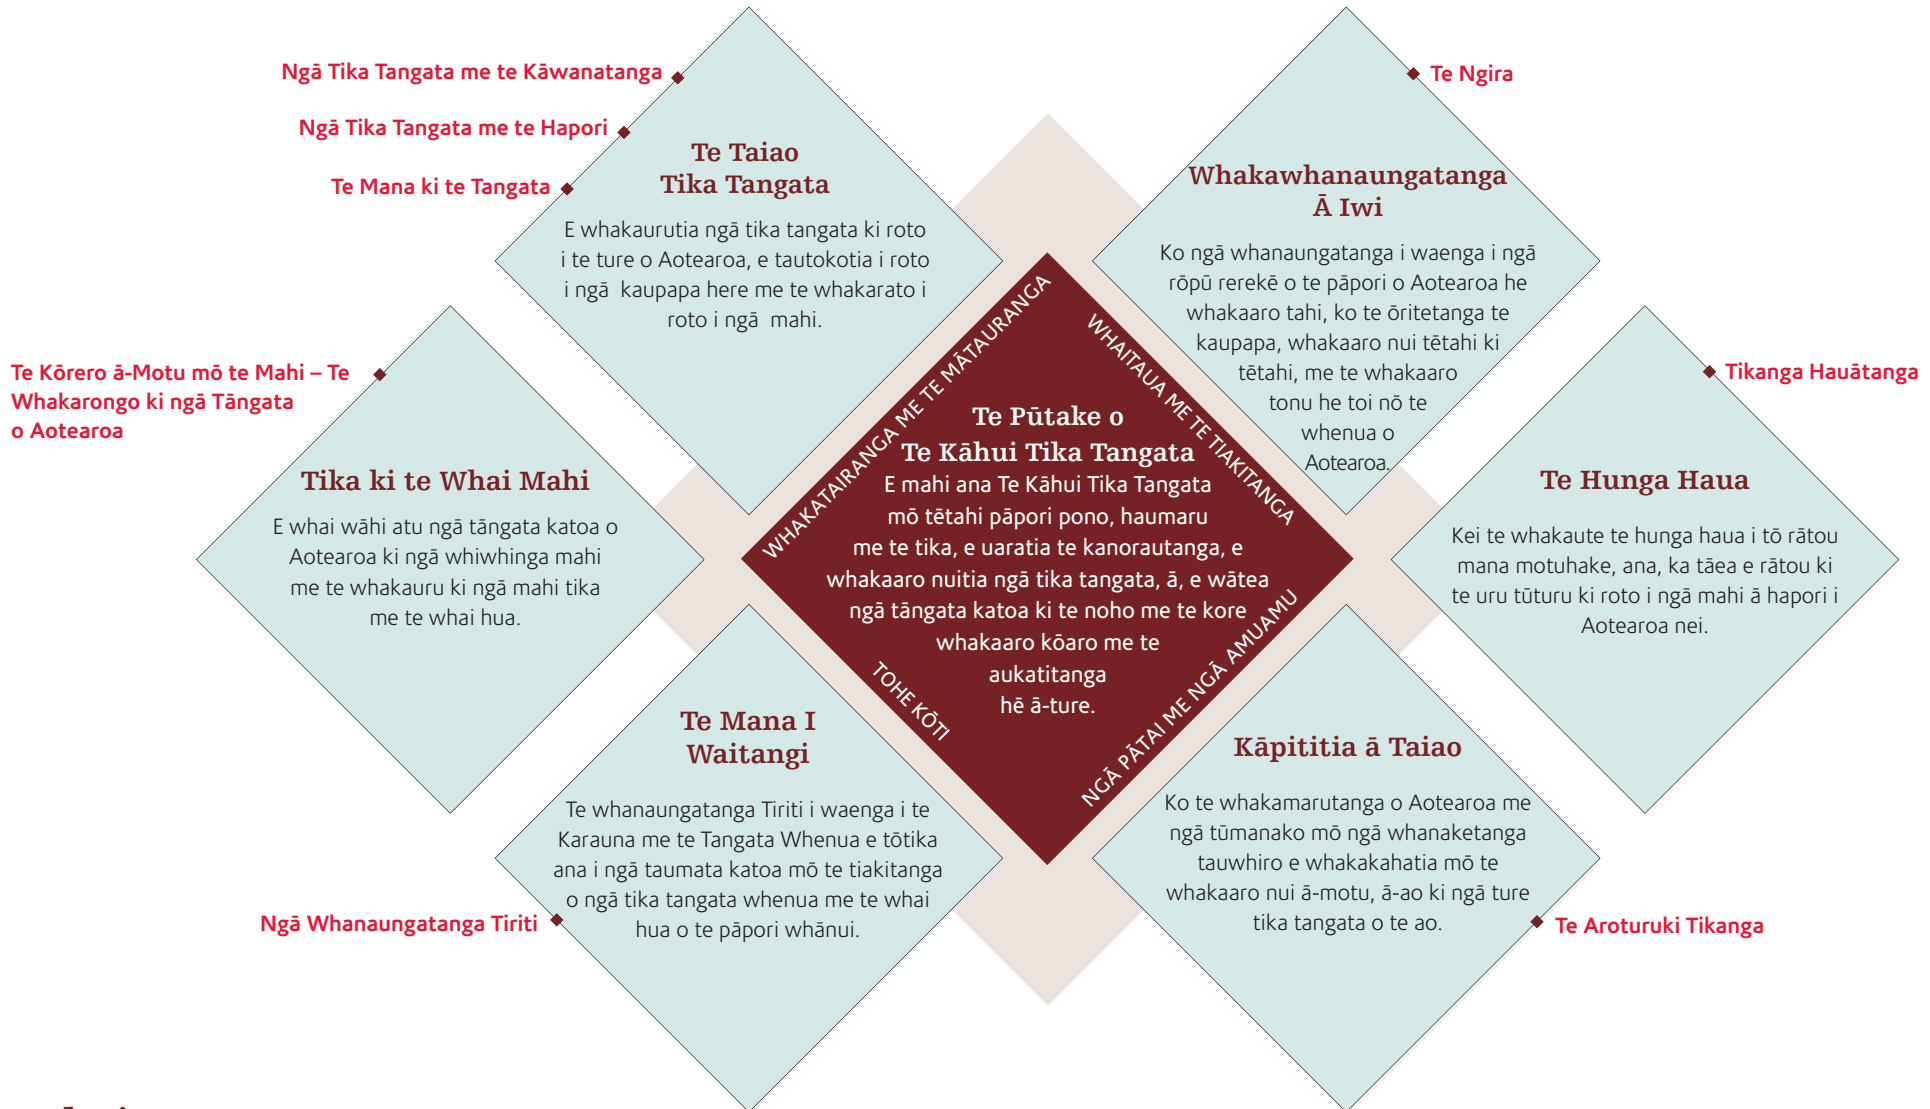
Ngā Tika Tangata me te Kāwanatanga

Ngā Tika Tangata me te Hapori

Te Mana ki te Tangata

Te Taiao
Tika Tangata

E whakaurutia ngā tika tangata ki roto i te ture o Aotearoa, e tautokotia i roto i ngā kaupapa here me te whakarato i roto i ngā mahi.

Te Ngira

Whakawhanaungatanga
Ā Iwi

Ko ngā whanaungatanga i waenga i ngā rōpū rerekē o te pāpori o Aotearoa he whakaaro tahi, ko te ōritetanga te kaupapa, whakaaro nui tētahi ki tētahi, me te whakaaro tonu he toi nō te whenua o Aotearoa.

Te Kōrero ā-Motu mō te Mahi – Te Whakarongo ki ngā Tāngata o Aotearoa

Tika ki te Whai Mahi

E whai wāhi atu ngā tāngata katoa o Aotearoa ki ngā whiwhinga mahi me te whakauru ki ngā mahi tika me te whai hua.

WHAKATAIRANGA ME TE MĀTAURANGA

WHAITAUA ME TE TIAKITANGA

TOHE KŌTI

NGĀ PĀTAI ME NGĀ AMUAMU

Te Pūtake o
Te Kāhui Tika Tangata

E mahi ana Te Kāhui Tika Tangata mō tētahi pāpori pono, haumaru me te tika, e uaratia te kanorautanga, e whakaaro nuitia ngā tika tangata, ā, e wātea ngā tāngata katoa ki te noho me te kore whakaaro kōaro me te aukatitanga hē ā-ture.

Tikanga Hauātanga

Te Hunga Haua

Kei te whakaute te hunga haua i tō rātou mana motuhake, ana, ka tāea e rātou ki te uru tūturu ki roto i ngā mahi ā hapori i Aotearoa nei.

Te Mana I
Waitangi

Te whanaungatanga Tiriti i waenga i te Karauna me te Tangata Whenua e tōtika ana i ngā taumata katoa mō te tiakitanga o ngā tika tangata whenua me te whai hua o te pāpori whānui.

Ngā Whanaungatanga Tiriti

Kāpititia ā Taiao

Ko te whakamarutanga o Aotearoa me ngā tūmanako mō ngā whanaketanga tauwhiro e whakakahatia mō te whakaaro nui ā-motu, ā-ao ki ngā ture tika tangata o te ao.

Te Aroturuki Tikanga